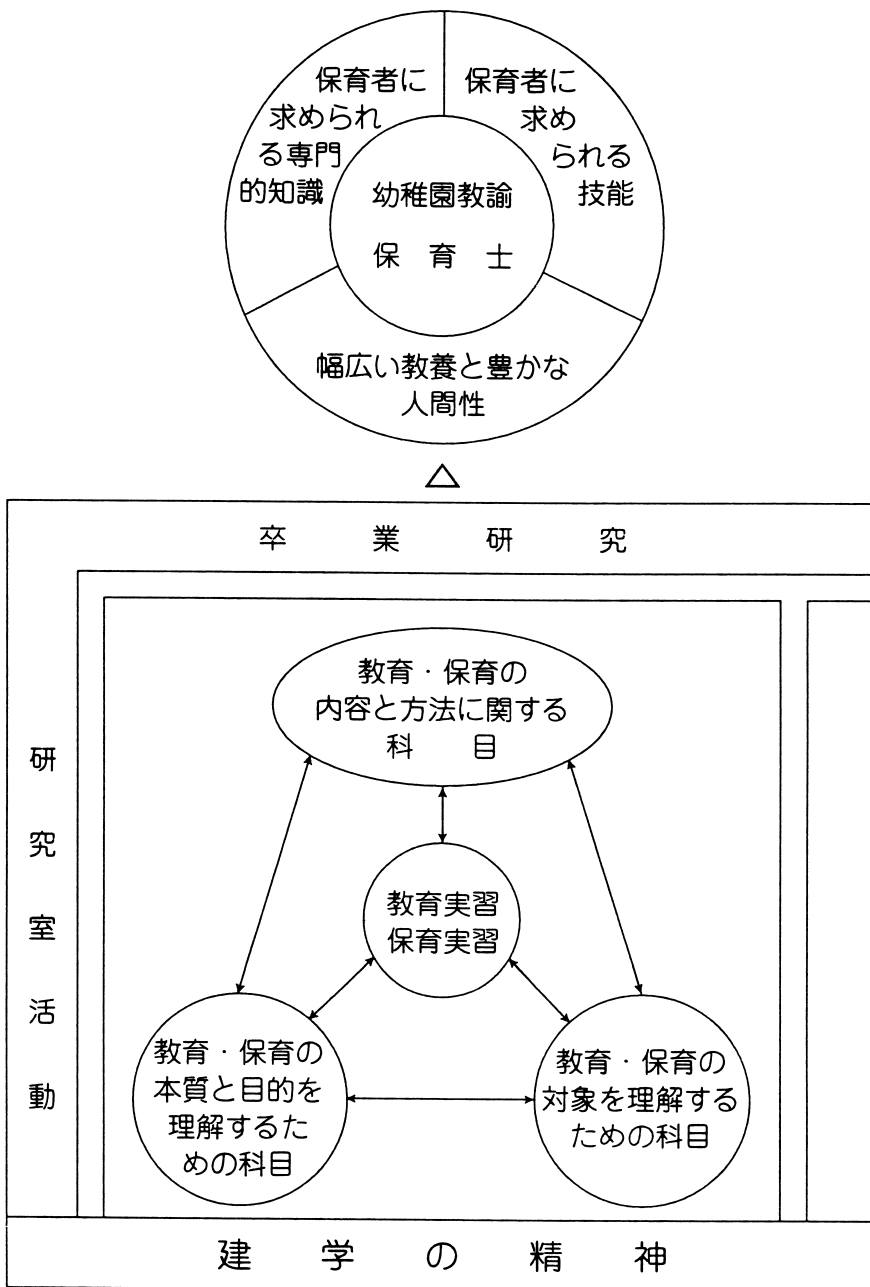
保育者に求められる専門的知識

保育者に求められる技能

幼稚園教諭
保育士

幅広い教養と豊かな人間性

卒業研究

研究室活動

教育・保育の内容と方法に関する科目

教育実習
保育実習

教育・保育の本質と目的を理解するための科目

教育・保育の対象を理解するための科目

建学の精神